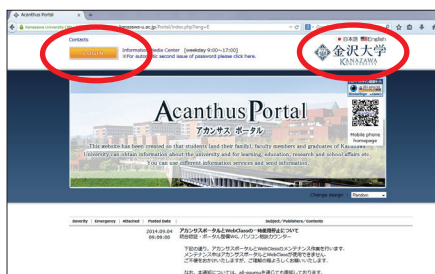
Acanthus Portal

kanazawa-u.ac.jp/Portal/index.php?lang=E

Contacts

LOGIN

Information Media Center [weekday 9:00~17:00]
※For automatic second issue of password please click here.

日本語 English

金沢大学
KANAZAWA UNIVERSITY

Acanthus Portal
アカンサス ポータル

Mobile phone homepage

This website has been created so that students (and their family), faculty members and graduates of Kanazawa University can obtain information about the university and for learning, education, research and school affairs etc. You can use different information services and send information.

Change image Random

| Severity | Emergency | Attached | Posted Date | Subject/Publishers/Contents |
|---|---|---|---|---|
| | | | 2014.09.04 09:09:00 | アカンサスポータルとWebClassの一時停止について 総合情報・ポータル担当WG,パソコン情報メディアセンター 下記の通り、アカンサスポータルとWebClassのメンテナンス作業を行います。メンテナンス中はアカンサスポータルとWebClassが使用できません。ご不便をおかけいたしますが、ご理解の程よろしくお願いいたします。 なお、本通知については、all-mailを通じても通知しております。 |